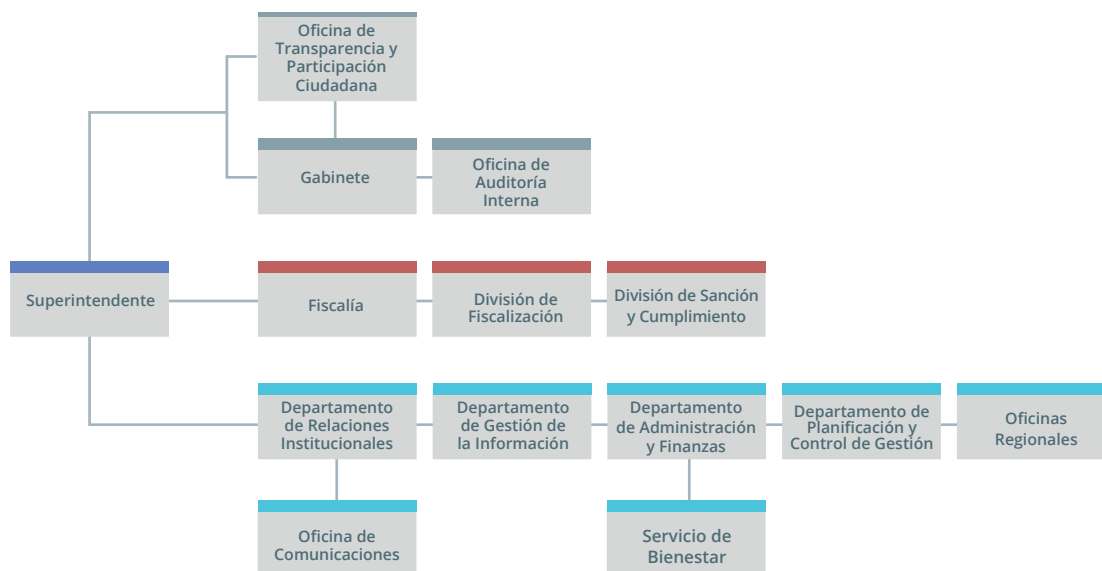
Oficina de Transparencia y Participación Ciudadana

Gabinete

Oficina de Auditoría Interna

Superintendente

Fiscalía

División de Fiscalización

División de Sanción y Cumplimiento

Departamento de Relaciones Institucionales

Departamento de Gestión de la Información

Departamento de Administración y Finanzas

Departamento de Planificación y Control de Gestión

Oficinas Regionales

Oficina de Comunicaciones

Servicio de Bienestar